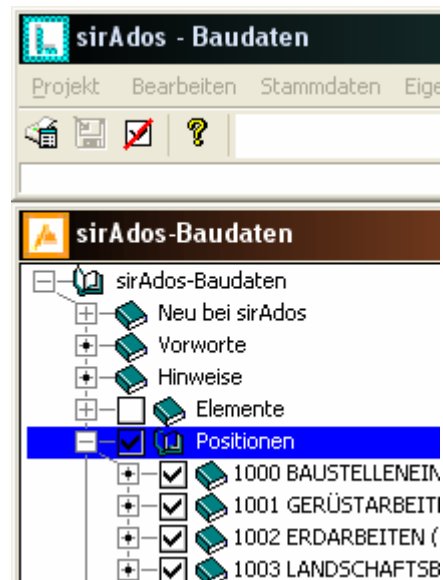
sirAdos - Baudaten

Projekt Bearbeiten Stammdaten Eige

sirAdos-Baudaten

sirAdos-Baudaten
Neu bei sirAdos
Vorworte
Hinweise
Elemente
Positionen
1000 BAUSTELLENEIN
1001 GERÜSTARBEITE
1002 ERDARBEITEN (
1003 LANDSCHAFTSB